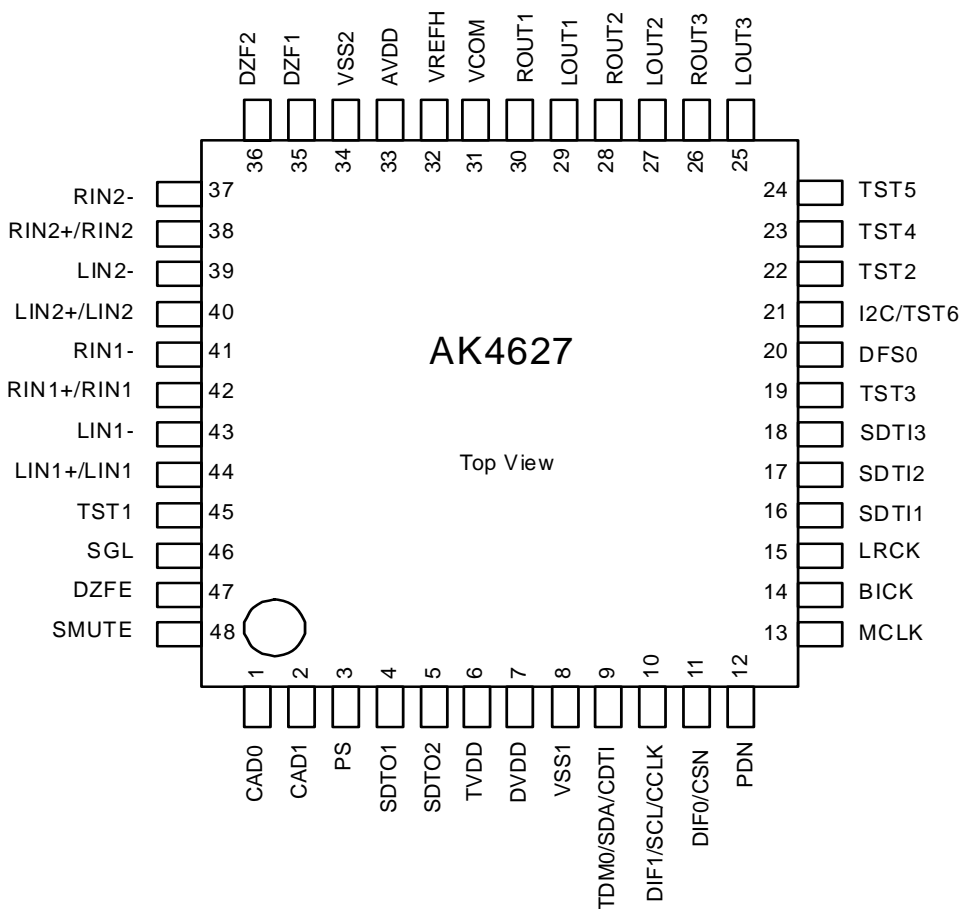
DZF2 DZF1 VSS2 AVDD VREFH VCOM ROUT1 LOUT1 ROUT2 LOUT2 ROUT3 LOUT3

36 35 34 33 32 31 30 29 28 27 26 25

RIN2- 37
RIN2+/RIN2 38
LIN2- 39
LIN2+/LIN2 40
RIN1- 41
RIN1+/RIN1 42
LIN1- 43
LIN1+/LIN1 44
TST1 45
SGL 46
DZFE 47
SMUTE 48

AK4627

Top View

24 TST5
23 TST4
22 TST2
21 I2C/TST6
20 DFS0
19 TST3
18 SDTI3
17 SDTI2
16 SDTI1
15 LRCK
14 BICK
13 MCLK

1 2 3 4 5 6 7 8 9 10 11 12

CAD0 CAD1 PS SDTO1 SDTO2 TVDD DVDD VSS1 TDM0/SDA/CDTI DIF1/SCL/CCLK DIF0/CSN PDN